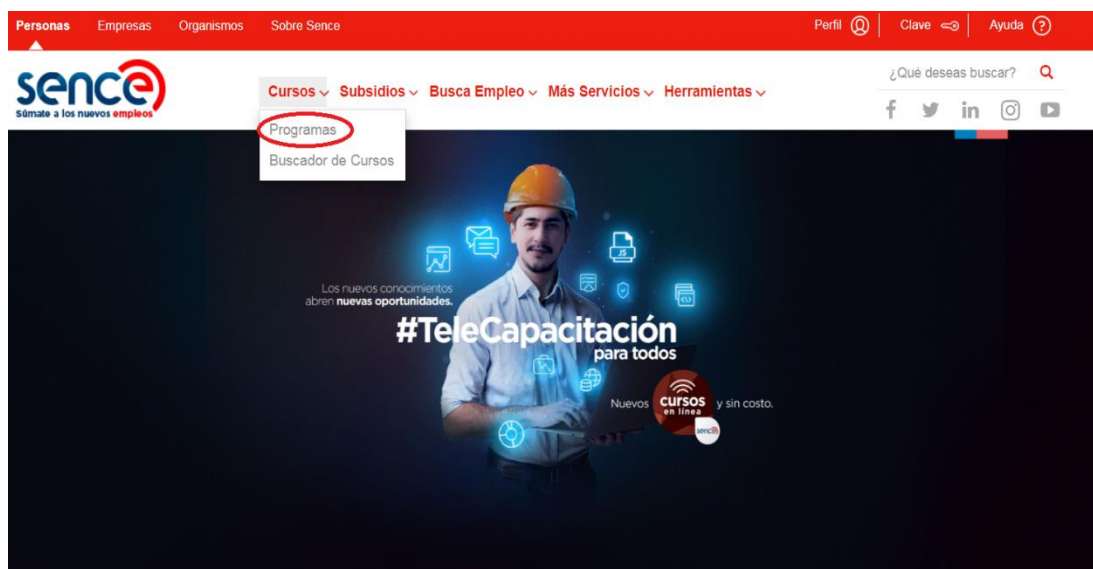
Personas Empresas Organismos Sobre Sence

Perfil Clave Ayuda

sence
Súmate a los nuevos empleos

Cursos Subsidios Busca Empleo Más Servicios Herramientas

¿Qué deseas buscar?

Programas
Buscador de Cursos

Los nuevos conocimientos abren **nuevas oportunidades.**

#TeleCapacitación
para todos

Nuevos cursos en línea y sin costo.

sence